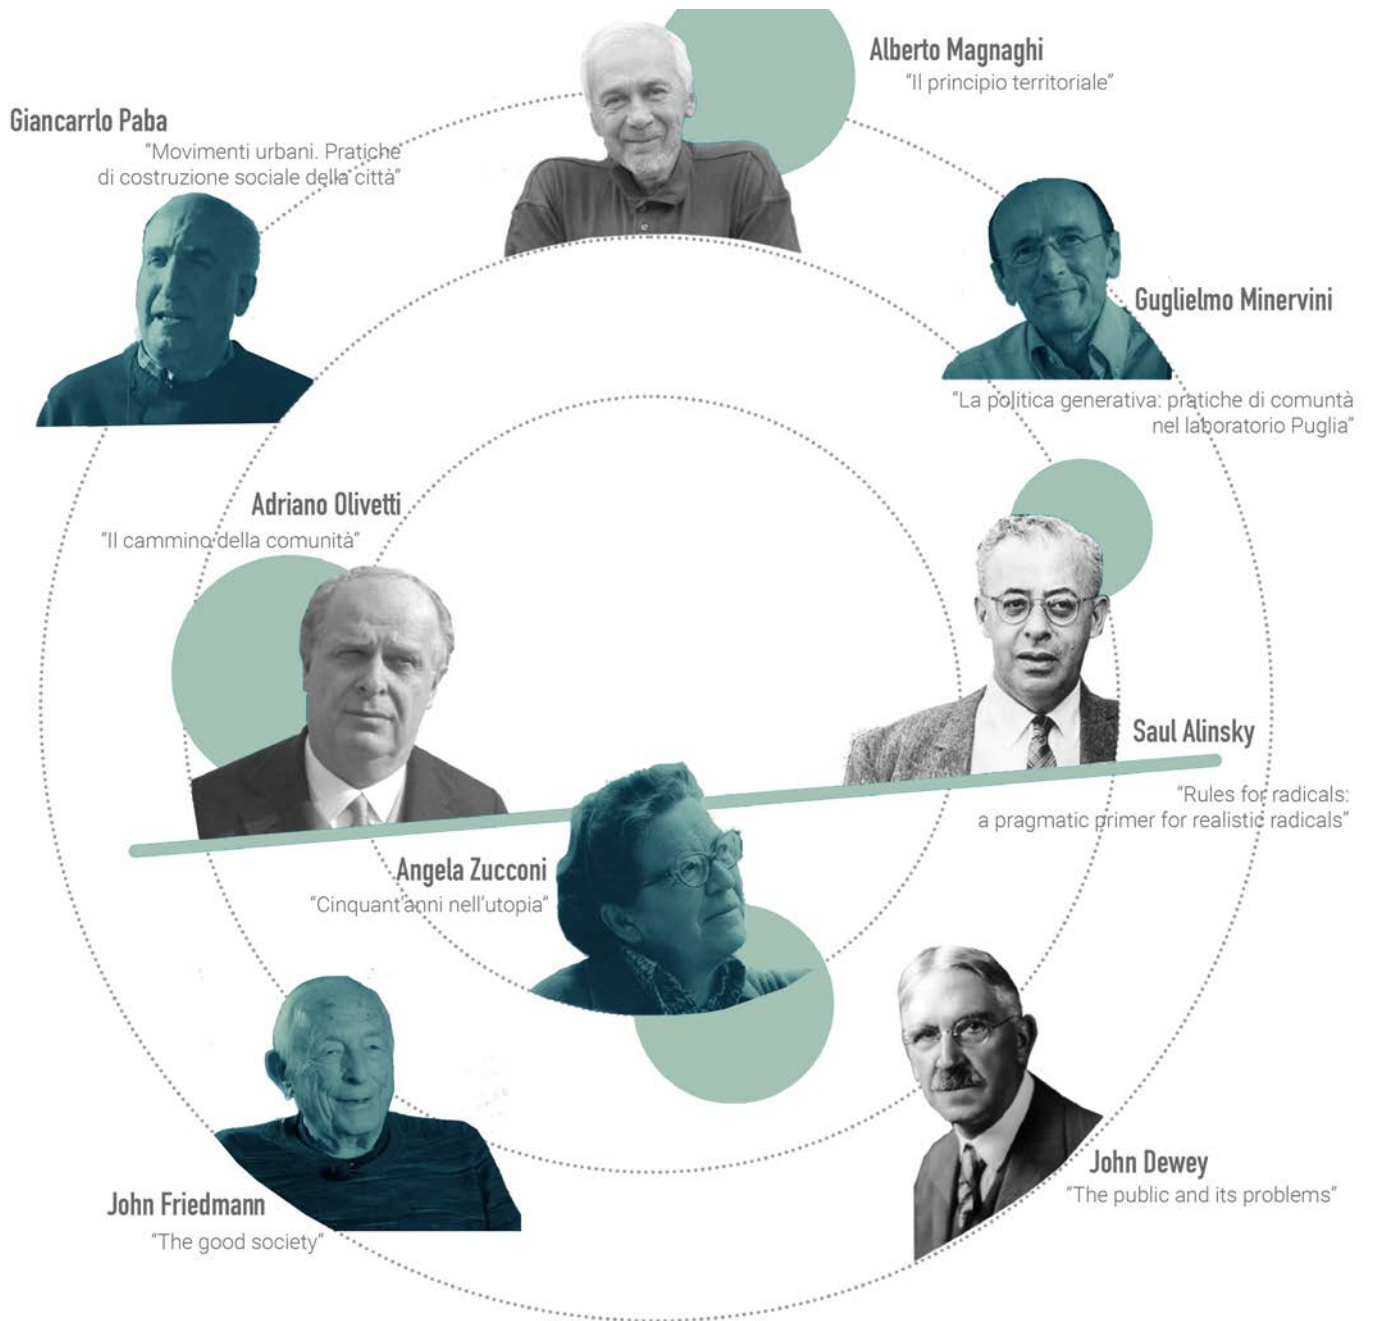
Alberto Magnaghi
"Il principio territoriale"

Giancarrlo Paba
"Movimenti urbani. Pratiche di costruzione sociale della città"

Guglielmo Minervini
"La politica generativa: pratiche di comuntà nel laboratorio Puglia"

Adriano Olivetti
"Il cammino della comunità"

Saul Alinsky
"Rules for radicals: a pragmatic primer for realistic radicals"

Angela Zucconi
"Cinquant'anni nell'utopia"

John Dewey
"The public and its problems"

John Friedmann
"The good society"